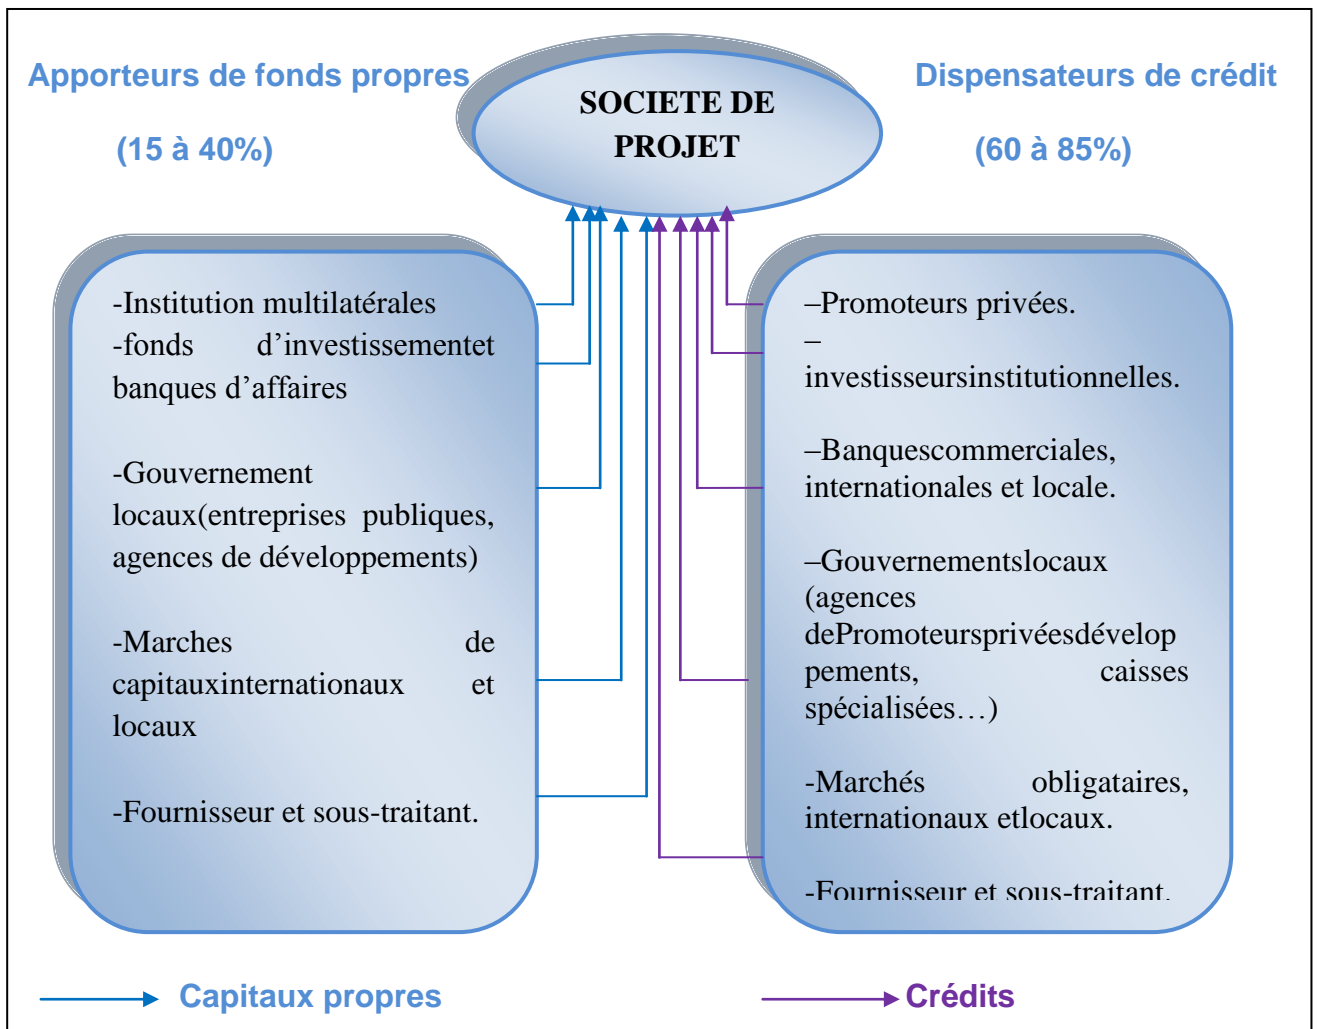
Apporteurs de fonds propres

(15 à 40%)

SOCIETE DE PROJET

Dispensateurs de crédit

(60 à 85%)

-Institution multilatérales
-fonds d'investissementet banques d'affaires

-Gouvernement locaux(entreprises publiques, agences de développements)

-Marches de capitauxinternationaux et locaux

-Fournisseur et sous-traitant.

–Promoteurs privées.
– investisseursinstitutionnelles.

–Banquescommerciales, internationales et locale.

–Gouvernementslocaux (agences dePromoteursprivéesdéveloppements, caisses spécialisées…)

-Marchés obligataires, internationaux etlocaux.

-Fournisseur et sous-traitant.

Capitaux propres

Crédits